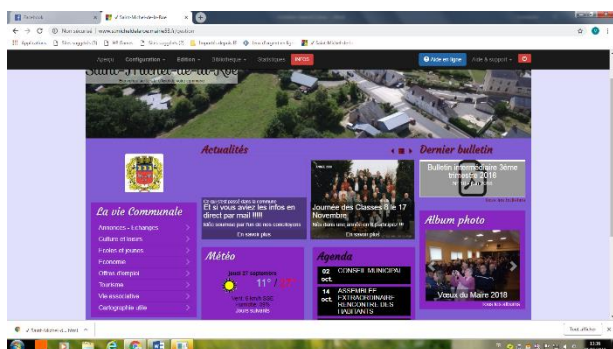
Facebook
Saint-Michel-de-la-Roë
Non sécurisé | www.smicheldelaroe.mairie53.fr/edition
Applications | Sites suggérés | Sites suggérés | Imported From IE | Sites d'agent en ligne | Saint-Michel-de-la
Aperçu | Configuration | Edition | Statistique | Statistiques | INFOS | Aide en ligne | Aide & support
Saint-Michel-de-la-Roë
Actualités
Dernier bulletin
Bulletin intermédiaire 3ème trimestre 2016
Voir les bulletins
La vie Communale
Annonces - Echanges
Culture et loisirs
Ecoles et jeunes
Economie
Offres d'emploi
Tourisme
Vie associative
Cartographie utile
Si vous avez les infos en direct par mail !!!!!
En savoir plus
Journée des Classes 6 et 7 Novembre
En savoir plus
Album photo
Voeux du Maire 2018
Voir les albums
Météo
Jeudi 27 septembre
11° / 19°
Agenda
02 oct. CONSEIL MUNICIPAL
14 oct. ASSEMBLEE EXTRAORDINAIRE RENCONTRE DES HABITANTS
Tout afficher